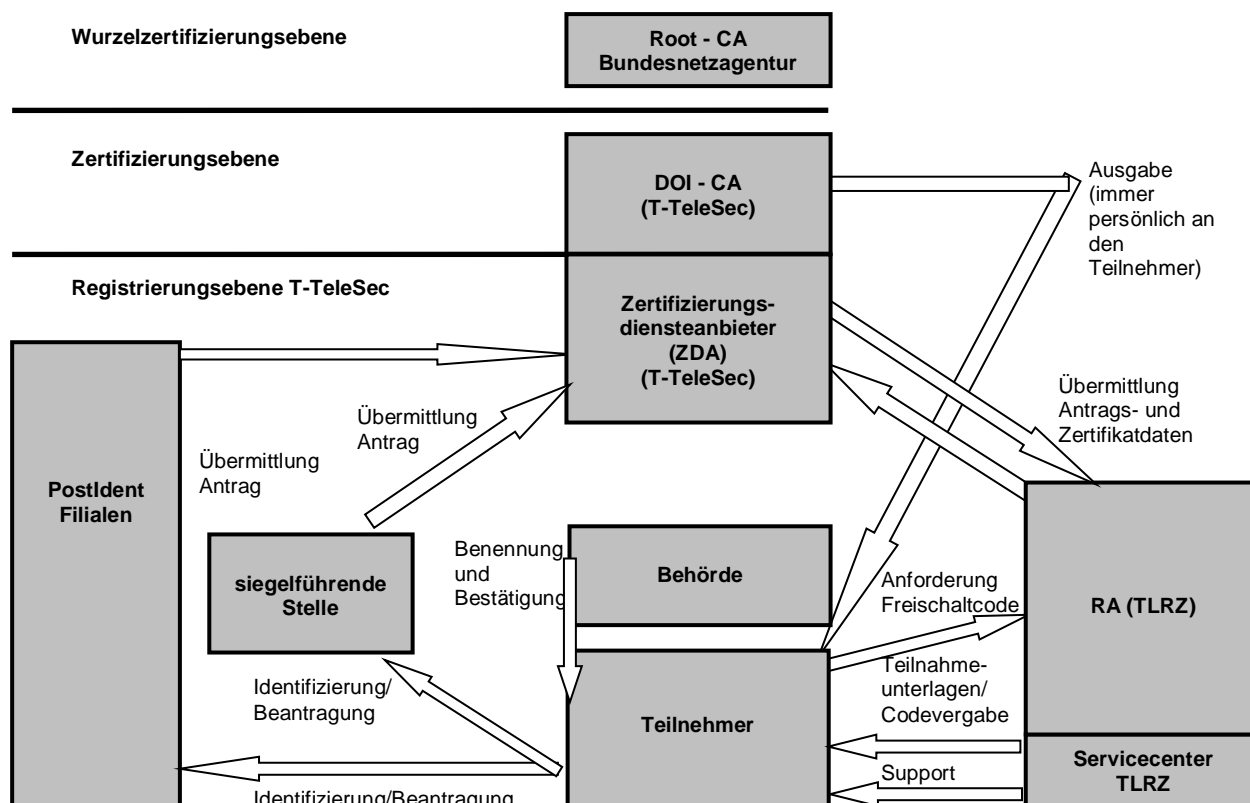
Wurzelzertifizierungsebene

Root - CA
Bundesnetzagentur

Zertifizierungsebene

DOI - CA
(T-TeleSec)

Ausgabe (immer persönlich an den Teilnehmer)

Registrierungsebene T-TeleSec

Zertifizierungsdiensteanbieter
(ZDA)
(T-TeleSec)

Übermittlung Antrags- und Zertifikatdaten

Übermittlung Antrag

Übermittlung Antrag

PostIdent Filialen

siegelführende Stelle

Benennung und Bestätigung

Behörde

Anforderung Freischaltcode

RA (TLRZ)

Teilnahme-unterlagen/ Codevergabe

Identifizierung/ Beantragung

Teilnehmer

Servicecenter TLRZ

Support

Identifizierung/Beantragung